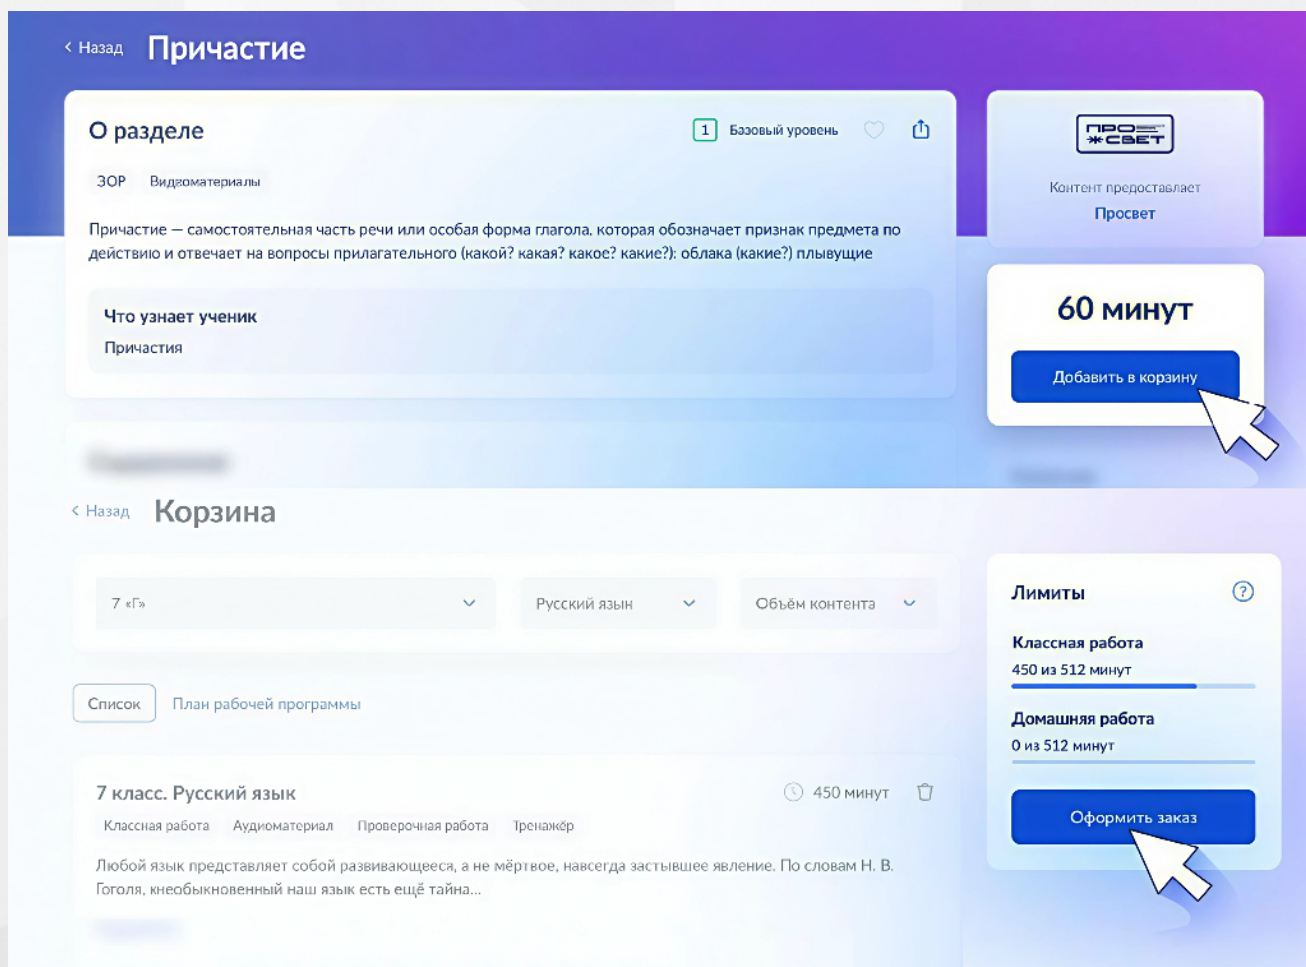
< Назад Причастие

О разделе

1 Базовый уровень

ЗОР Видеоматериалы

Причастие — самостоятельная часть речи или особая форма глагола, которая обозначает признак предмета по действию и отвечает на вопросы прилагательного (какой? какая? какое? какие?): облака (какие?) плывущие

Что узнает ученик

Причастия

ПРО=
ЖСВЕТ

Контент предоставляет

Просвет

60 минут

Добавить в корзину

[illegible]

< Назад Корзина

7 «Г»

Русский язык

Объём контента

Список План рабочей программы

7 класс. Русский язык

450 минут

Классная работа Аудиоматериал Проверочная работа Тренажёр

Любой язык представляет собой развивающееся, а не мёртвое, навсегда застывшее явление. По словам Н. В. Гоголя, «необыкновенный наш язык есть ещё тайна...

Лимиты

?

Классная работа

450 из 512 минут

Домашняя работа

0 из 512 минут

Оформить заказ